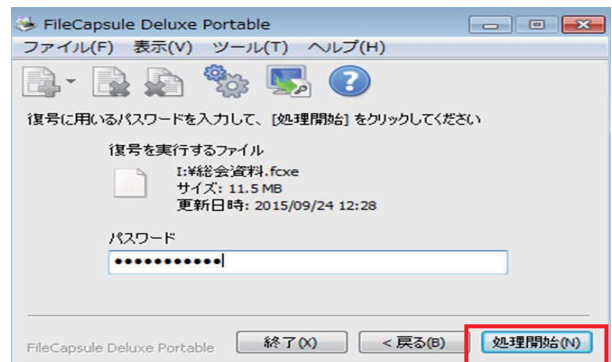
FileCapsule Deluxe Portable

ファイル(F) 表示(V) ツール(T) ヘルプ(H)

復号に用いるパスワードを入力して、[処理開始] をクリックしてください

復号を実行するファイル

I:¥総会資料.fcxe
サイズ: 11.5 MB
更新日時: 2015/09/24 12:28

パスワード

••••••••••••

FileCapsule Deluxe Portable

終了(X)

< 戻る(B)

処理開始(N)